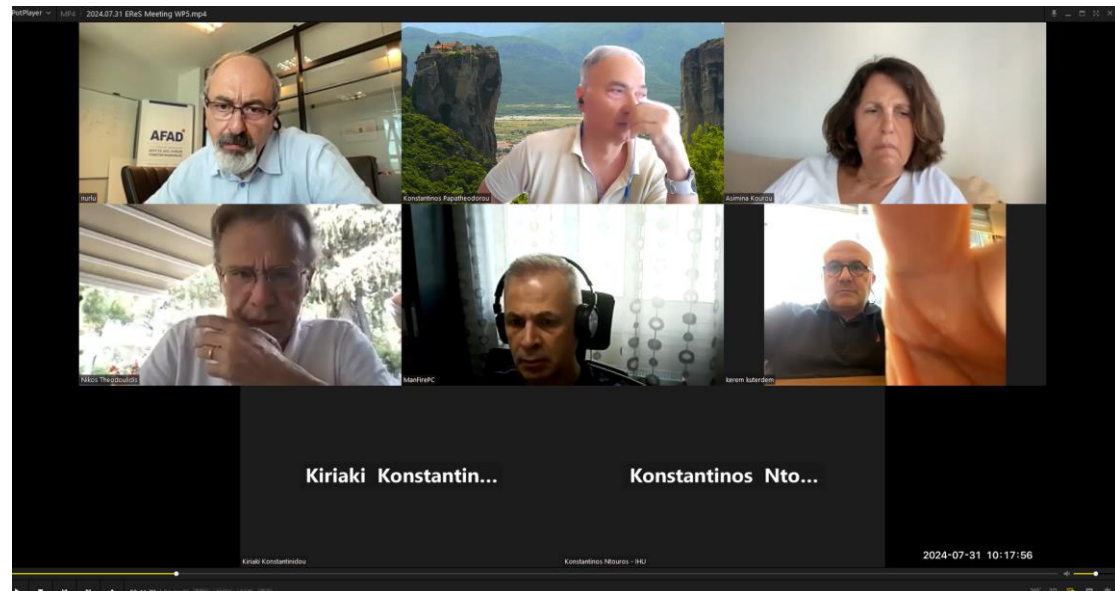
PotPlayer MP4 2024.07.31 EReS Meeting WP5.mp4

AFAD

nurlu

Konstantinos Papatheodorou

Asimina Kourou

Nikos Theodoulidis

ManFirePC

kerem kuterdem

Kiriaki Konstantin...

Konstantinos Nto...

Kiriaki Konstantinidou

Konstantinos Ntouros - IHU

2024-07-31 10:17:56